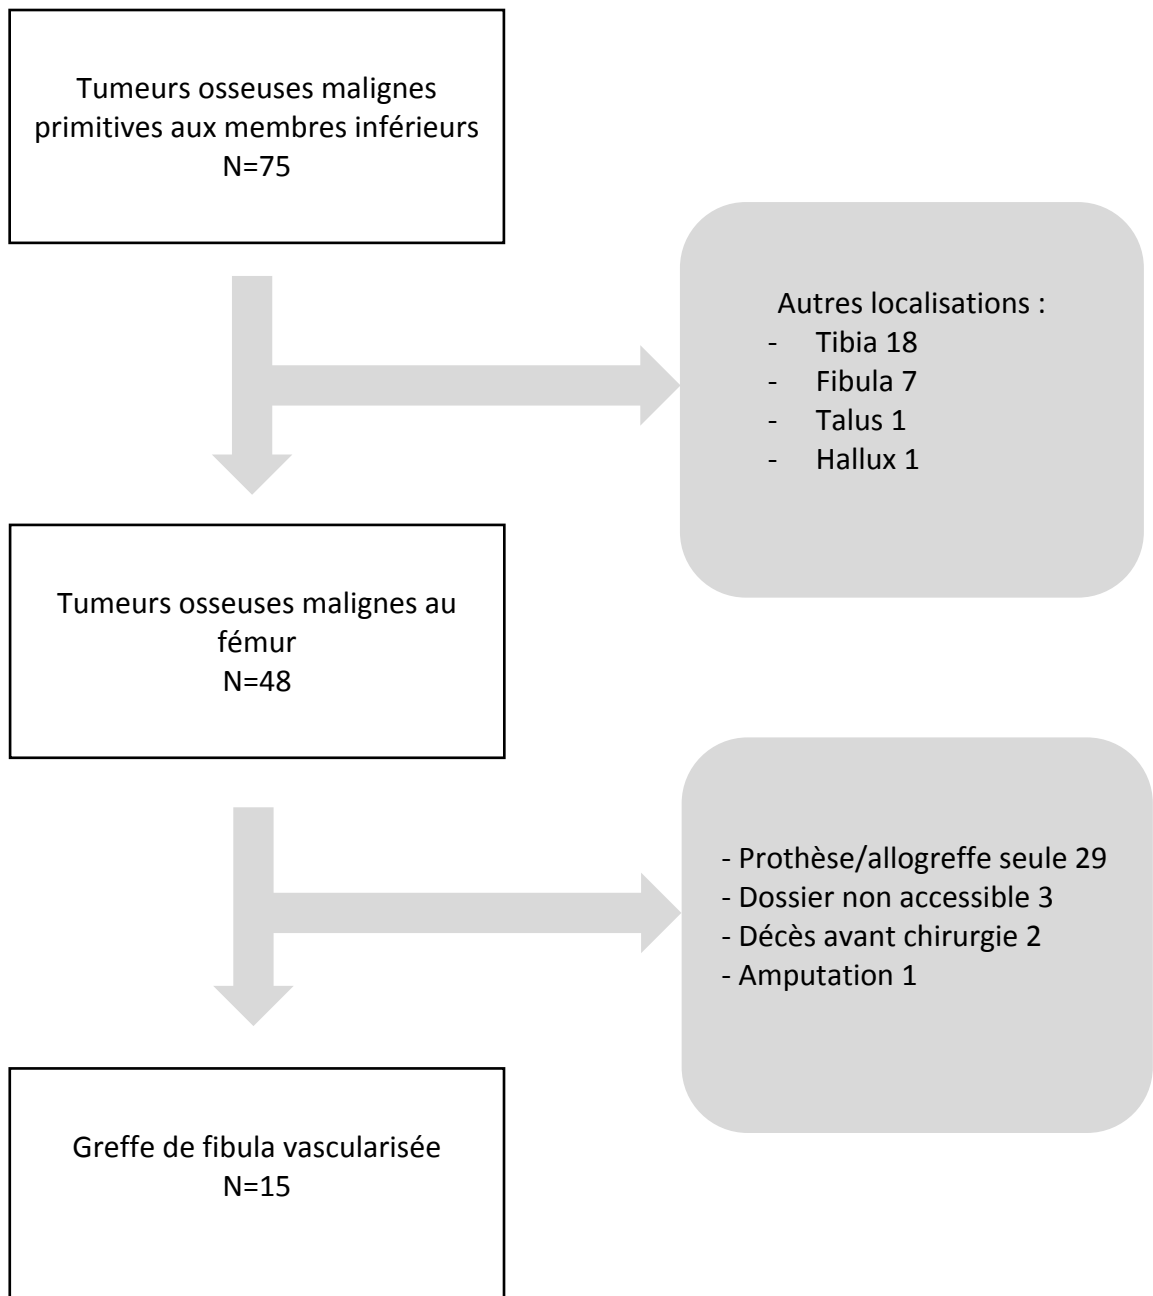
Tumeurs osseuses malignes primitives aux membres inférieurs
N=75

Autres localisations :
- Tibia 18
- Fibula 7
- Talus 1
- Hallux 1

Tumeurs osseuses malignes au fémur
N=48

- Prothèse/allogreffe seule 29
- Dossier non accessible 3
- Décès avant chirurgie 2
- Amputation 1

Greffe de fibula vascularisée
N=15